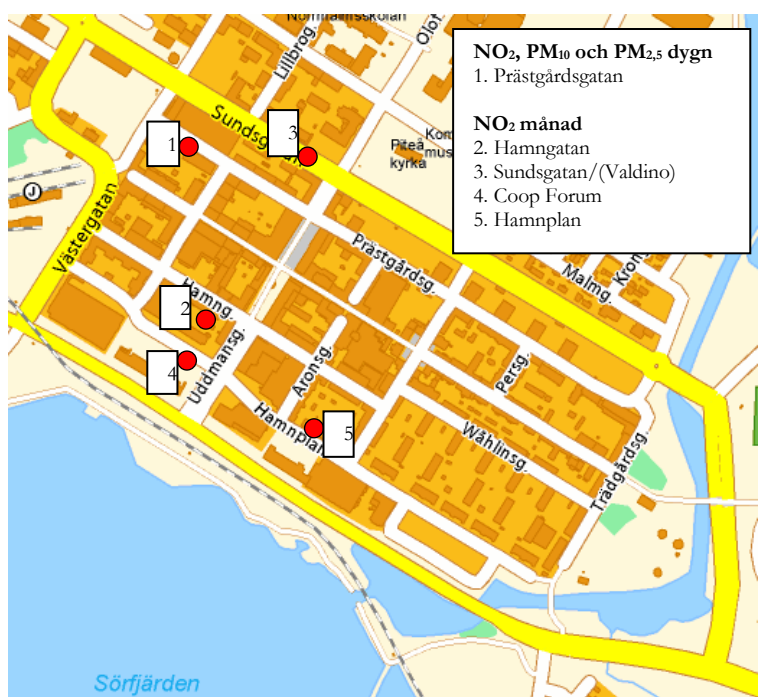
$NO_2$, $PM_{10}$ och $PM_{2,5}$ dygn
1. Prästgårdsgatan

$NO_2$ månad
2. Hamngatan
3. Sundsgatan/(Valdino)
4. Coop Forum
5. Hamnplan

Norrmalmsskolan
Olof
Lillbrog.
Sundsgatan
Piteå kyrka
Kom
mus
Västergatan
Prästgårdsg.
Malmg.
Kron
Hamng.
Uddmansg.
Aronsg.
Persg.
Hamnplan
Wåhlinsg.
Trädgårdsg.
Sörfjärden
1
2
3
4
5